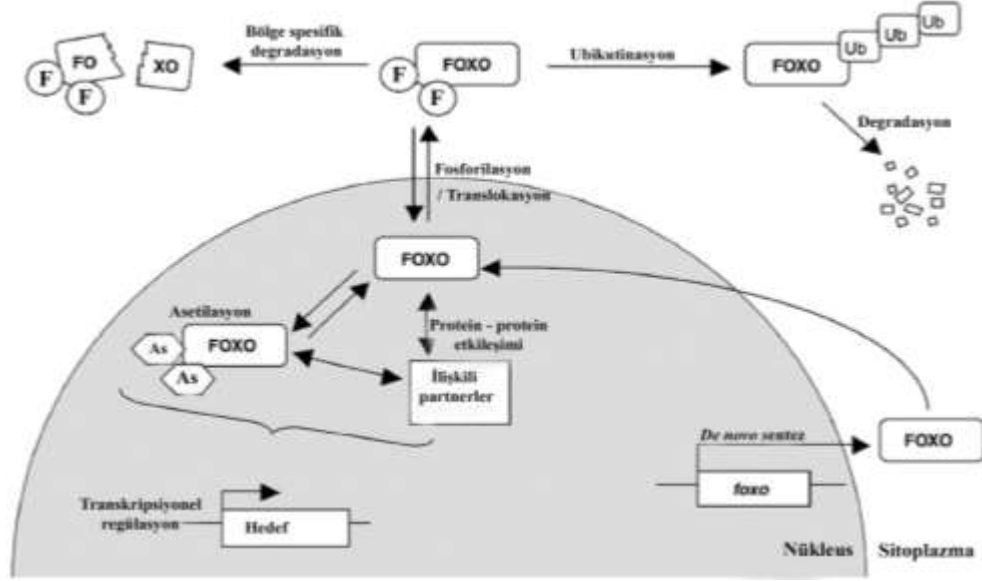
Bölge spesifik degradasyon

F
FO
F
XO

F
FOXO
F

Ubikutinasyon

FOXO
Ub
Ub
Ub

Degradasyon

Fosforilasyon / Translokasyon

FOXO

Asetilasyon

As
FOXO
As

Protein - protein etkileşimi

İlişkili partnerler

De novo sentez

FOXO

foxo

Transkripsiyonel regülasyon

Hedef

Nükleus
Sitoplazma